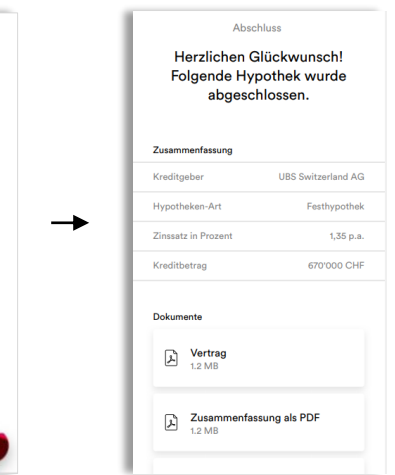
Abschluss

Herzlichen Glückwunsch! Folgende Hypothek wurde abgeschlossen.

Zusammenfassung

| | |
|---|---|
| Kreditgeber | UBS Switzerland AG |
| Hypotheken-Art | Festhypothek |
| Zinssatz in Prozent | 1,35 p.a. |
| Kreditbetrag | 670'000 CHF |

Dokumente

Vertrag
1.2 MB

Zusammenfassung als PDF
1.2 MB